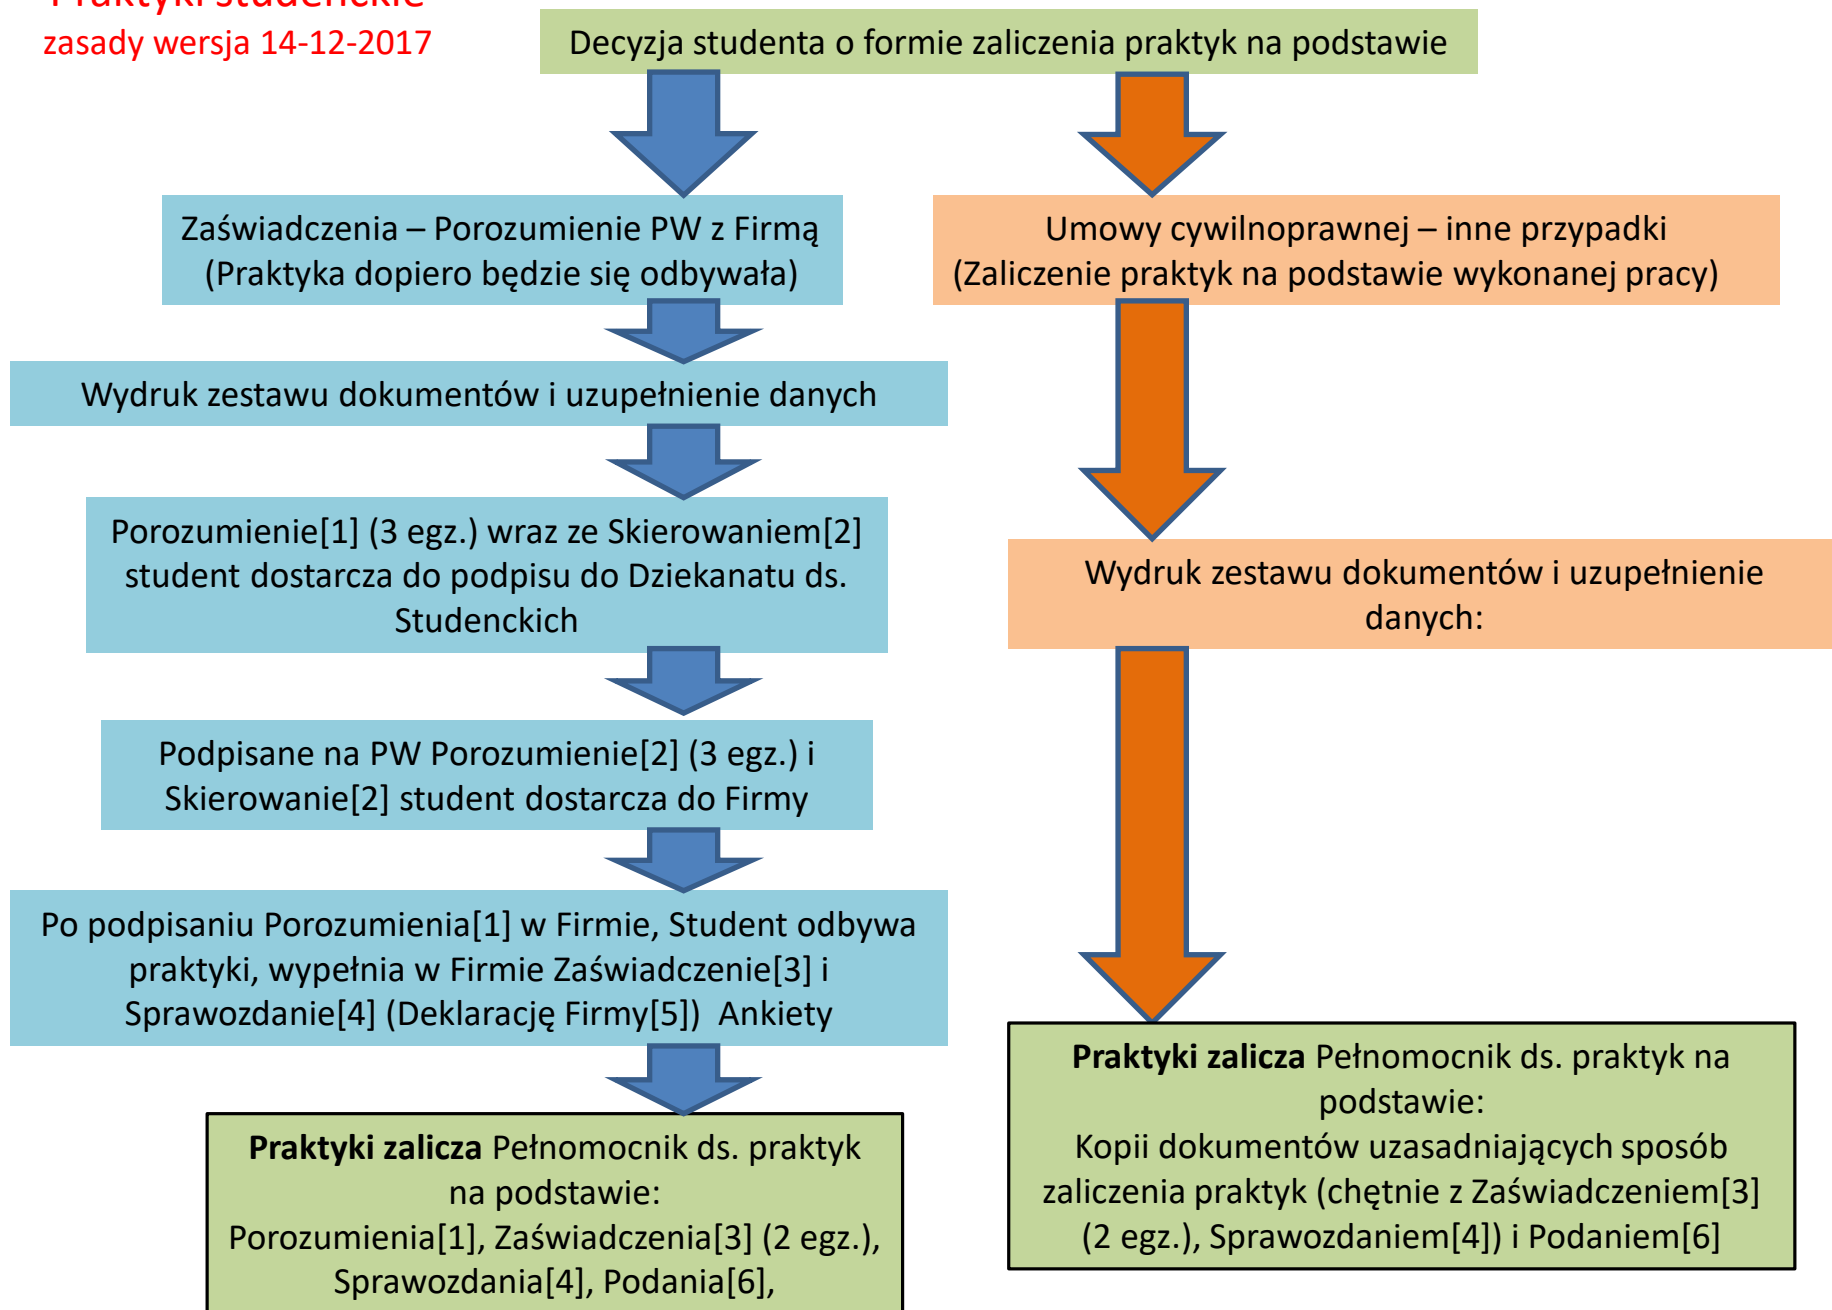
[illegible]
zasady wersja 14-12-2017

Decyzja studenta o formie zaliczenia praktyk na podstawie

Zaświadczenia – Porozumienie PW z Firmą (Praktyka dopiero będzie się odbywała)

Umowy cywilnoprawnej – inne przypadki (Zaliczenie praktyk na podstawie wykonanej pracy)

Wydruk zestawu dokumentów i uzupełnienie danych

Porozumienie[1] (3 egz.) wraz ze Skierowaniem[2] student dostarcza do podpisu do Dziekanatu ds. Studenckich

Wydruk zestawu dokumentów i uzupełnienie danych:

Podpisane na PW Porozumienie[2] (3 egz.) i Skierowanie[2] student dostarcza do Firmy

Po podpisaniu Porozumienia[1] w Firmie, Student odbywa praktyki, wypełnia w Firmie Zaświadczenie[3] i Sprawozdanie[4] (Deklarację Firmy[5]) Ankiety

**Praktyki zalicza** Pełnomocnik ds. praktyk na podstawie:
Kopii dokumentów uzasadniających sposób zaliczenia praktyk (chętnie z Zaświadczeniem[3] (2 egz.), Sprawozdaniem[4]) i Podaniem[6]

**Praktyki zalicza** Pełnomocnik ds. praktyk na podstawie:
Porozumienia[1], Zaświadczenia[3] (2 egz.), Sprawozdania[4], Podania[6],